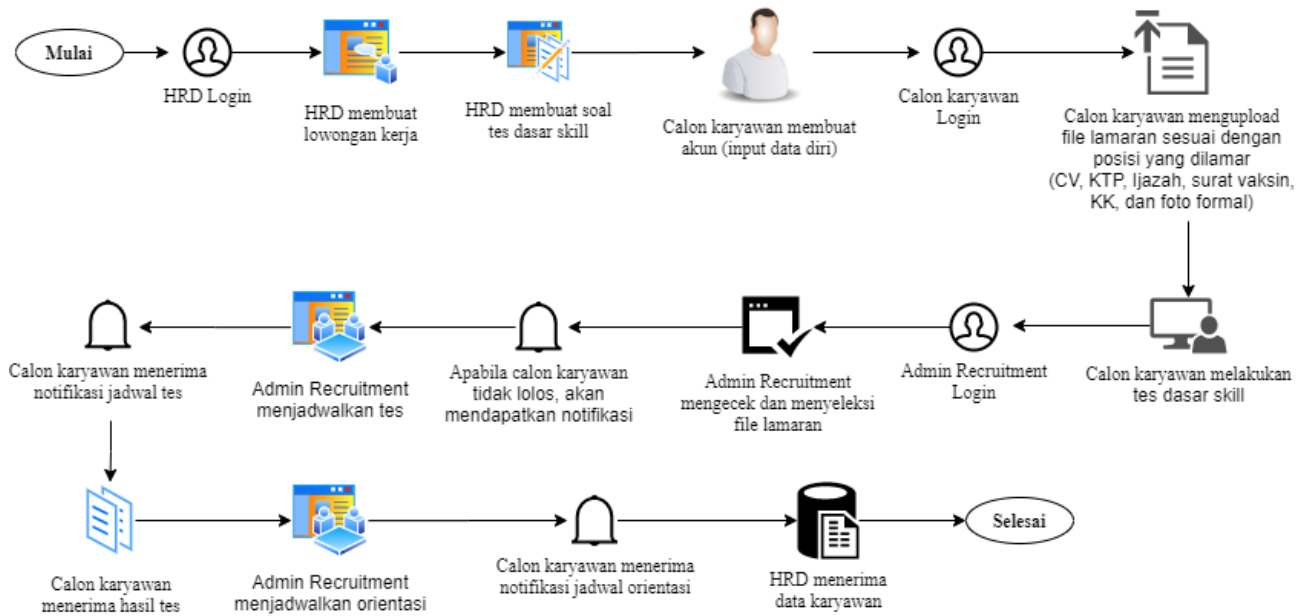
Mulai

HRD Login

HRD membuat lowongan kerja

HRD membuat soal tes dasar skill

Calon karyawan membuat akun (input data diri)

Calon karyawan Login

Calon karyawan mengupload file lamaran sesuai dengan posisi yang dilamar (CV, KTP, Ijazah, surat vaksin, KK, dan foto formal)

Calon karyawan melakukan tes dasar skill

Admin Recruitment Login

Admin Recruitment mengecek dan menyeleksi file lamaran

Apabila calon karyawan tidak lolos, akan mendapatkan notifikasi

Admin Recruitment menjadwalkan tes

Calon karyawan menerima notifikasi jadwal tes

Calon karyawan menerima hasil tes

Admin Recruitment menjadwalkan orientasi

Calon karyawan menerima notifikasi jadwal orientasi

HRD menerima data karyawan

Selesai